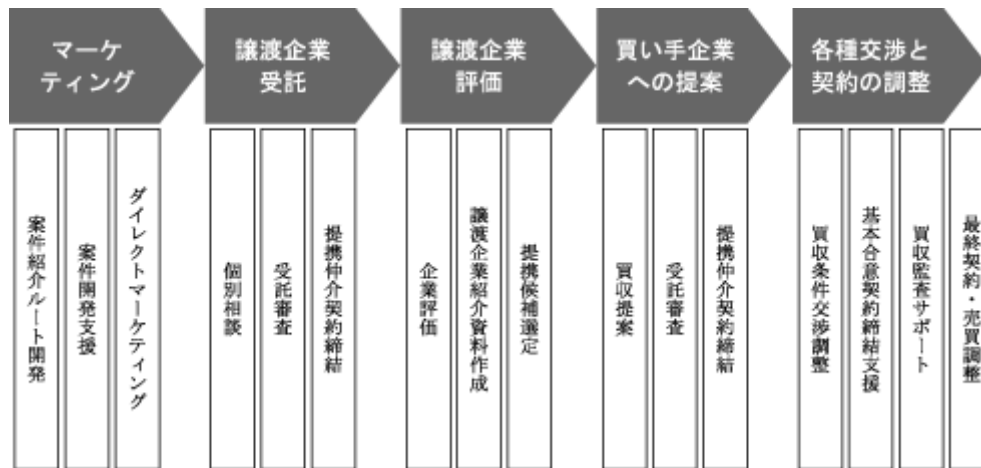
マーケティング

案件紹介ルート開発

案件開発支援

ダイレクトマーケティング

譲渡企業受託

個別相談

受託審査

提携仲介契約締結

譲渡企業評価

企業評価

譲渡企業紹介資料作成

提携候補選定

買い手企業への提案

買収提案

受託審査

提携仲介契約締結

各種交渉と契約の調整

買収条件交渉調整

基本合意契約締結支援

買収監査サポート

最終契約・売買調整